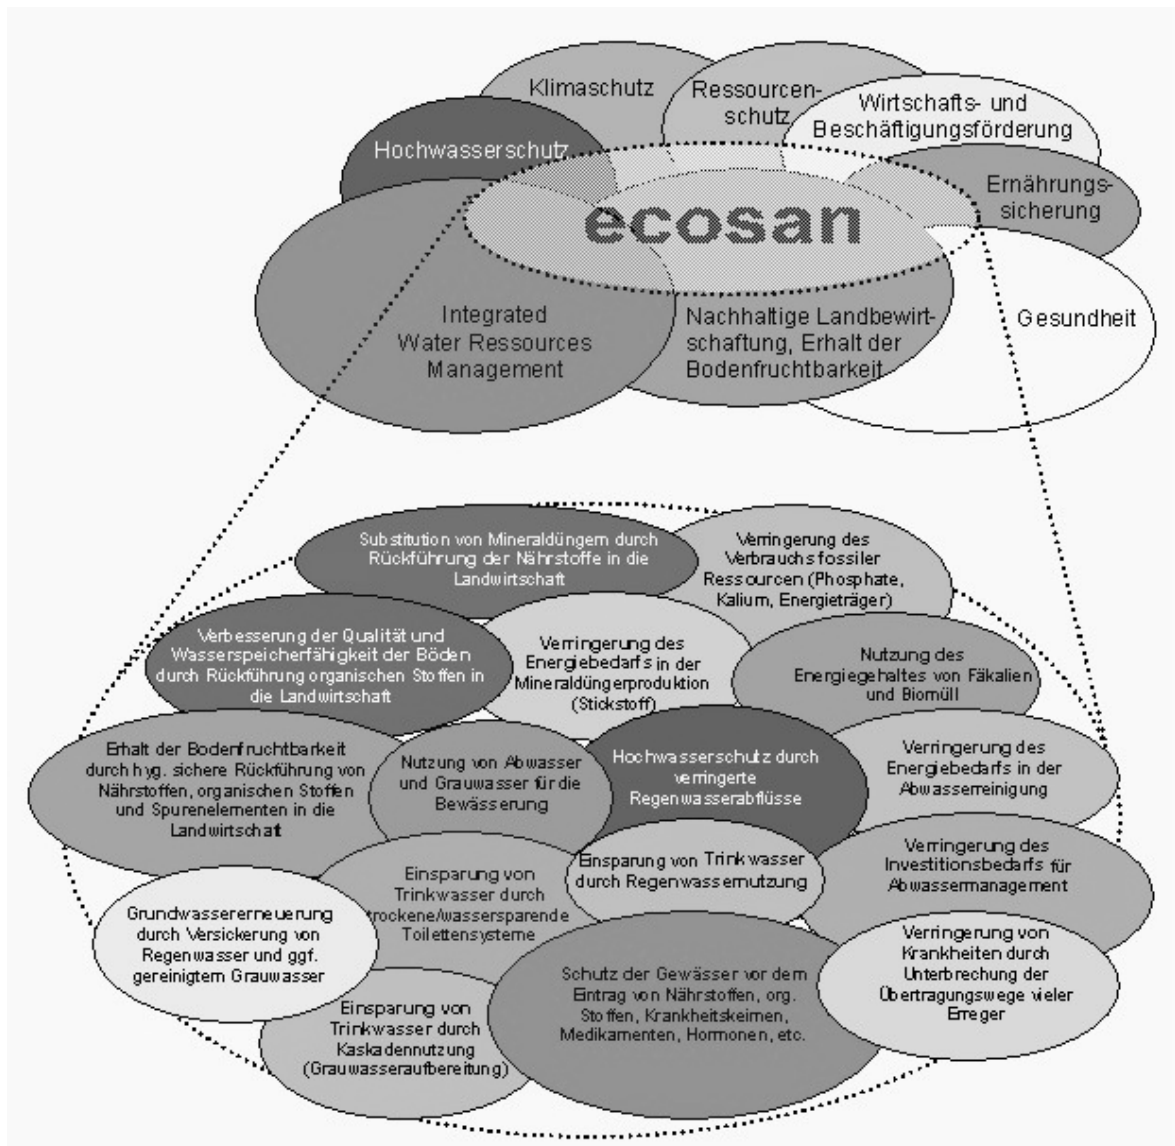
Klimaschutz

Ressourcenschutz

Wirtschafts- und Beschäftigungsförderung

Hochwasserschutz

Ernährungssicherung

ecosan

Integrated Water Ressources Management

Nachhaltige Landbewirtschaftung, Erhalt der Bodenfruchtbarkeit

Gesundheit

Substitution von Mineraldüngern durch Rückführung der Nährstoffe in die Landwirtschaft

Verringerung des Verbrauchs fossiler Ressourcen (Phosphate, Kalium, Energieträger)

Verbesserung der Qualität und Wasserspeicherfähigkeit der Böden durch Rückführung organischen Stoffen in die Landwirtschaft

Verringerung des Energiebedarfs in der Mineraldüngerproduktion (Stickstoff)

Nutzung des Energiegehaltes von Fäkalien und Biomüll

Erhalt der Bodenfruchtbarkeit durch hyg. sichere Rückführung von Nährstoffen, organischen Stoffen und Spurenelementen in die Landwirtschaft

Nutzung von Abwasser und Grauwasser für die Bewässerung

Hochwasserschutz durch verringerte Regenwasserabflüsse

Verringerung des Energiebedarfs in der Abwasserreinigung

Einsparung von Trinkwasser durch trockene/wassersparende Toilettensysteme

Einsparung von Trinkwasser durch Regenwassernutzung

Verringerung des Investitionsbedarfs für Abwassermanagement

Grundwassererneuerung durch Versickerung von Regenwasser und ggf. gereinigtem Grauwasser

Verringerung von Krankheiten durch Unterbrechung der Übertragungswege vieler Erreger

Schutz der Gewässer vor dem Eintrag von Nährstoffen, org. Stoffen, Krankheitskeimen, Medikamenten, Hormonen, etc.

Einsparung von Trinkwasser durch Kaskadennutzung (Grauwasseraufbereitung)